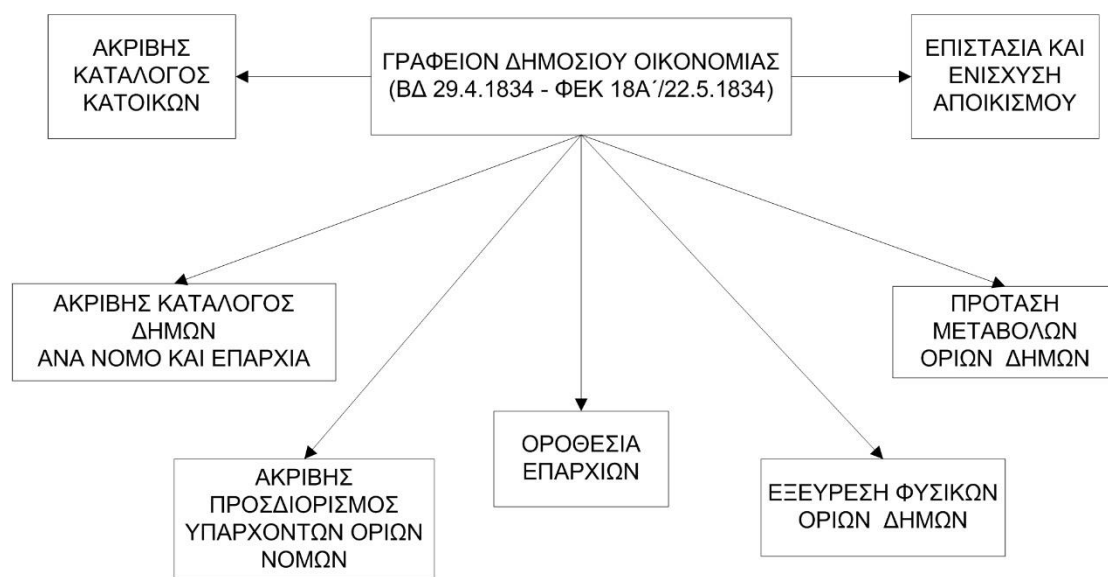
ΑΚΡΙΒΗΣ ΚΑΤΑΛΟΓΟΣ ΚΑΤΟΙΚΩΝ

ΓΡΑΦΕΙΟΝ ΔΗΜΟΣΙΟΥ ΟΙΚΟΝΟΜΙΑΣ (ΒΔ 29.4.1834 - ΦΕΚ 18Α΄/22.5.1834)

ΕΠΙΣΤΑΣΙΑ ΚΑΙ ΕΝΙΣΧΥΣΗ ΑΠΟΙΚΙΣΜΟΥ

ΑΚΡΙΒΗΣ ΚΑΤΑΛΟΓΟΣ ΔΗΜΩΝ ΑΝΑ ΝΟΜΟ ΚΑΙ ΕΠΑΡΧΙΑ

ΠΡΟΤΑΣΗ ΜΕΤΑΒΟΛΩΝ ΟΡΙΩΝ ΔΗΜΩΝ

ΟΡΟΘΕΣΙΑ ΕΠΑΡΧΙΩΝ

ΑΚΡΙΒΗΣ ΠΡΟΣΔΙΟΡΙΣΜΟΣ ΥΠΑΡΧΟΝΤΩΝ ΟΡΙΩΝ ΝΟΜΩΝ

ΕΞΕΥΡΕΣΗ ΦΥΣΙΚΩΝ ΟΡΙΩΝ ΔΗΜΩΝ